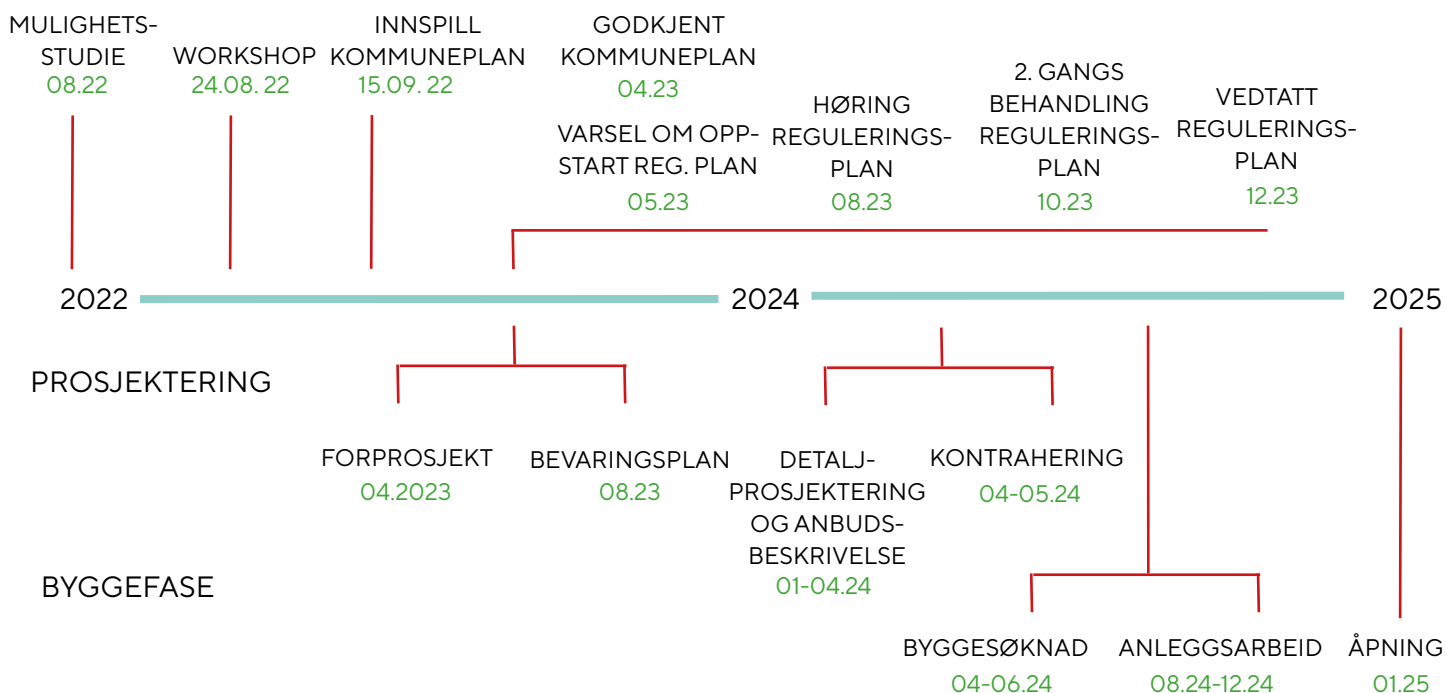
MULIGHETS-STUDIE
08.22

WORKSHOP
24.08. 22

INNSPILL KOMMUNEPLAN
15.09. 22

GODKJENT KOMMUNEPLAN
04.23

VARSEL OM OPP-START REG. PLAN
05.23

HØRING REGULERINGS-PLAN
08.23

2. GANGS BEHANDLING REGULERINGS-PLAN
10.23

VEDTATT REGULERINGS-PLAN
12.23

2022

2024

2025

PROSJEKTERING

FORPROSJEKT
04.2023

BEVARINGSPLAN
08.23

DETALJ-PROSJEKTERING OG ANBUDS-BESKRIVELSE
01-04.24

KONTRAHERING
04-05.24

BYGGEFASE

BYGGESØKNAD
04-06.24

ANLEGGSARBEID
08.24-12.24

ÅPNING
01.25